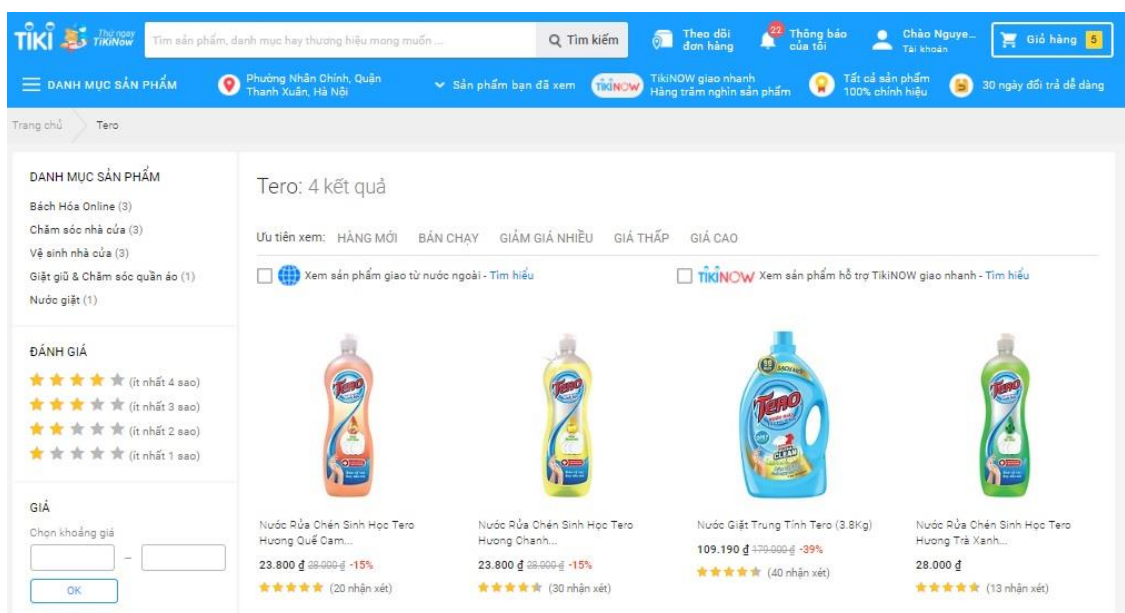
TIKI Thứ ngay TikiNow Tìm sản phẩm, danh mục hay thương hiệu mong muốn ... Tìm kiếm Theo dõi đơn hàng 22 Thông báo của tôi Chào Nguye... Tài khoản Giỏ hàng 5

DANH MỤC SẢN PHẨM Phường Nhân Chính, Quận Thanh Xuân, Hà Nội Sản phẩm bạn đã xem TIKINOW TikiNOW giao nhanh Hàng trăm nghìn sản phẩm Tất cả sản phẩm 100% chính hiệu 30 ngày đổi trả dễ dàng

Trang chủ Tero

DANH MỤC SẢN PHẨM
Bách Hóa Online (3)
Chăm sóc nhà cửa (3)
Vệ sinh nhà cửa (3)
Giặt giũ & Chăm sóc quần áo (1)
Nước giặt (1)

ĐÁNH GIÁ
(ít nhất 4 sao)
(ít nhất 3 sao)
(ít nhất 2 sao)
(ít nhất 1 sao)

GIÁ
Chọn khoảng giá
–
OK

Tero: 4 kết quả

Ưu tiên xem: HÀNG MỚI BÁN CHẠY GIẢM GIÁ NHIỀU GIÁ THẤP GIÁ CAO

Xem sản phẩm giao từ nước ngoài - Tìm hiểu

TIKINOW Xem sản phẩm hỗ trợ TikiNOW giao nhanh - Tìm hiểu

Nước Rửa Chén Sinh Học Tero Hương Quế Cam...
23.800 ₫ 28.000 ₫ -15%
(20 nhận xét)

Nước Rửa Chén Sinh Học Tero Hương Chanh...
23.800 ₫ 28.000 ₫ -15%
(30 nhận xét)

Nước Giặt Trung Tính Tero (3.8Kg)
109.190 ₫ 179.000 ₫ -39%
(40 nhận xét)

Nước Rửa Chén Sinh Học Tero Hương Trà Xanh...
28.000 ₫
(13 nhận xét)